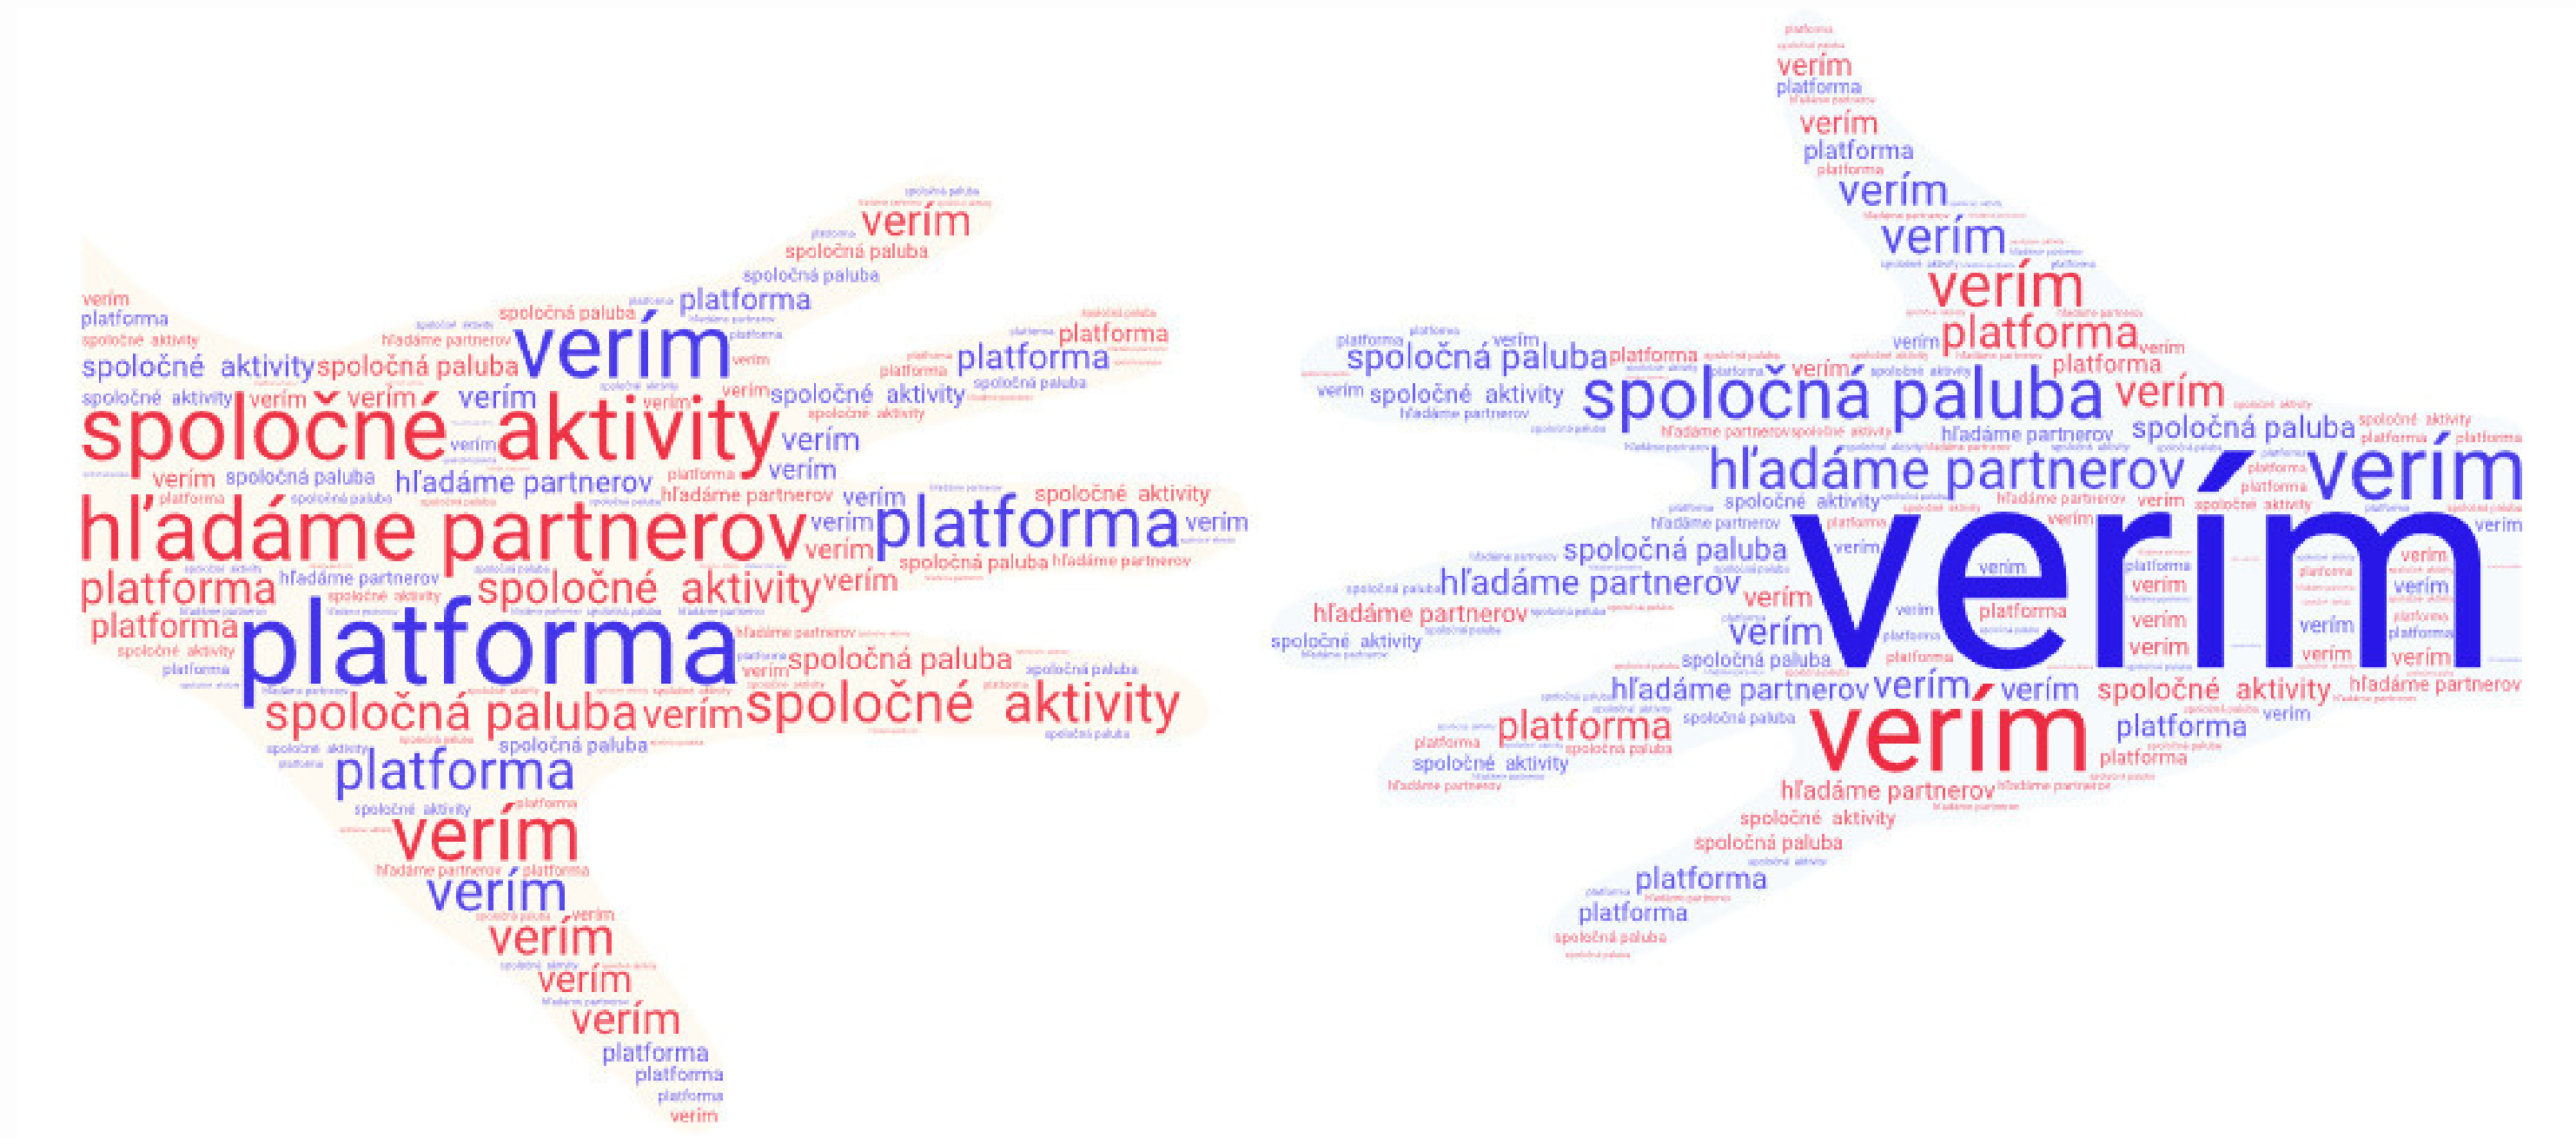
verím
spoločná paluba
spoločná paluba
platforma
spoločná paluba
verím
platforma
platforma
spoločné aktivity
spoločná paluba
verím
platforma
spoločné aktivity
spoločná paluba
spoločné aktivity
verím
verím
verím
spoločné aktivity
spoločné aktivity
verím
verím
verím spoločná paluba
hľadáme partnerov
hľadáme partnerov
verím
spoločné aktivity
hľadáme partnerov
verím
platforma
verím
verím
spoločná paluba hľadáme partnerov
platforma
hľadáme partnerov
spoločné aktivity
verím
platforma
platforma
spoločná paluba
spoločná paluba
spoločná paluba
verím
spoločné aktivity
spoločná paluba
platforma
verím
verím
verím
verím
verím
platforma
platforma
platforma
verím

verím
platforma
verím
platforma
verím
verím
verím
platforma
spoločná paluba
platforma
verím
platforma
verím
spoločné aktivity
spoločná paluba
verím
hľadáme partnerov
spoločná paluba
hľadáme partnerov
verím
spoločné aktivity
verím
spoločná paluba
hľadáme partnerov
verím
hľadáme partnerov
verím
verím
spoločné aktivity
verím
spoločná paluba
hľadáme partnerov
verím
verím
spoločné aktivity
hľadáme partnerov
platforma
verím
platforma
spoločné aktivity
verím
hľadáme partnerov
spoločné aktivity
spoločná paluba
platforma
platforma
spoločná paluba